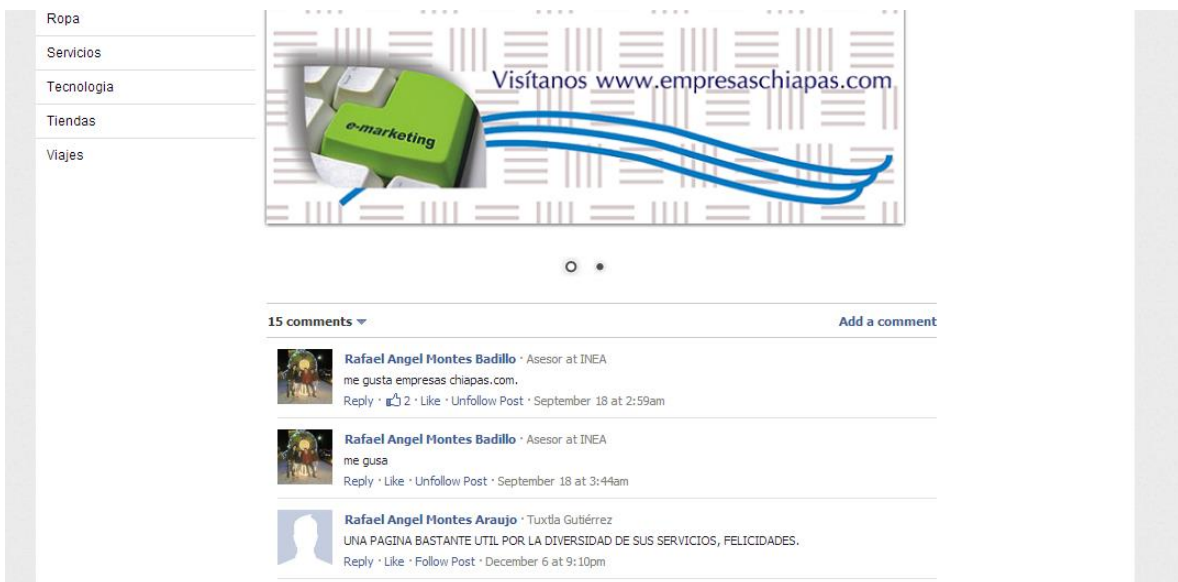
Ropa
Servicios
Tecnologia
Tiendas
Viajes

e-marketing
Visítanos www.empresaschiapas.com

15 comments
Add a comment

Rafael Angel Montes Badillo · Asesor at INEA
me gusta empresas chiapas.com.
Reply · 2 · Like · Unfollow Post · September 18 at 2:59am

Rafael Angel Montes Badillo · Asesor at INEA
me gusa
Reply · Like · Unfollow Post · September 18 at 3:44am

Rafael Angel Montes Araujo · Tuxtla Gutiérrez
UNA PAGINA BASTANTE UTIL POR LA DIVERSIDAD DE SUS SERVICIOS, FELICIDADES.
Reply · Like · Follow Post · December 6 at 9:10pm